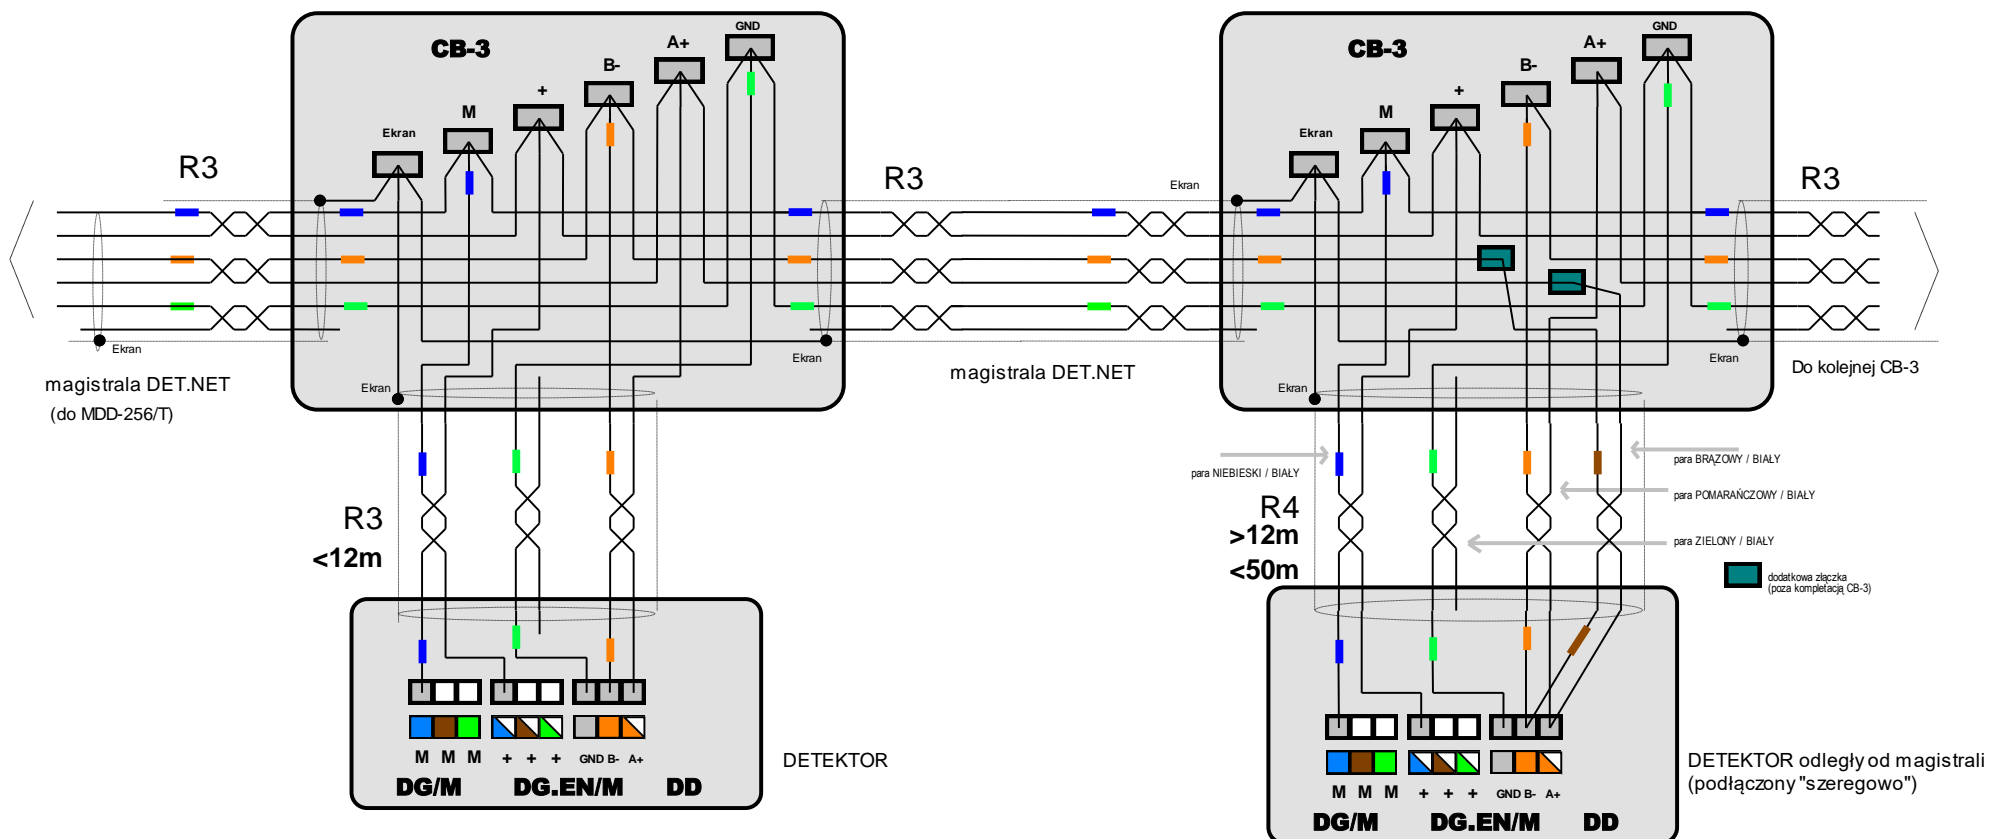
CB-3
GND
A+
B-
+
M
Ekran
R3
Ekran
Ekran
Ekran
magistrala DET.NET
(do MDD-256/T)
R3
<12m
M M M
+ + +
GND B- A+
DG/M
DG.EN/M
DD
DETEKTOR

R3
Ekran
magistrala DET.NET

CB-3
GND
A+
B-
+
M
Ekran
R3
Ekran
Ekran
Do kolejnej CB-3
para NIEBIESKI / BIAŁY
para BRĄZOWY / BIAŁY
para POMARAŃCZOWY / BIAŁY
para ZIELONY / BIAŁY
R4
>12m
<50m
dodatkowa złączka
(poza kompletacją CB-3)
M M M
+ + +
GND B- A+
DG/M
DG.EN/M
DD
DETEKTOR odległy od magistrali
(podłączony "szeregowo")